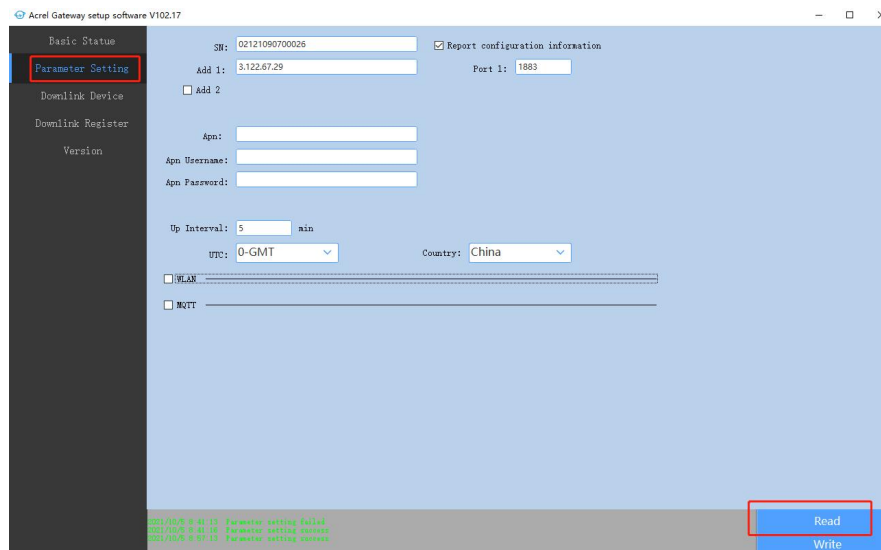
Acrel Gateway setup software V102.17

Basic Statue
Parameter Setting
Downlink Device
Downlink Register
Version

SN: 02121090700026
Report configuration information
Add 1: 3.122.67.29
Port 1: 1883
Add 2

Apn:
Apn Username:
Apn Password:

Up Interval: 5 min
UTC: 0-GMT
Country: China

WLAN
MQTT

2021/10/5 8:41:13 Parameter setting failed
2021/10/5 8:41:16 Parameter setting success
2021/10/5 8:57:13 Parameter setting success

Read
Write